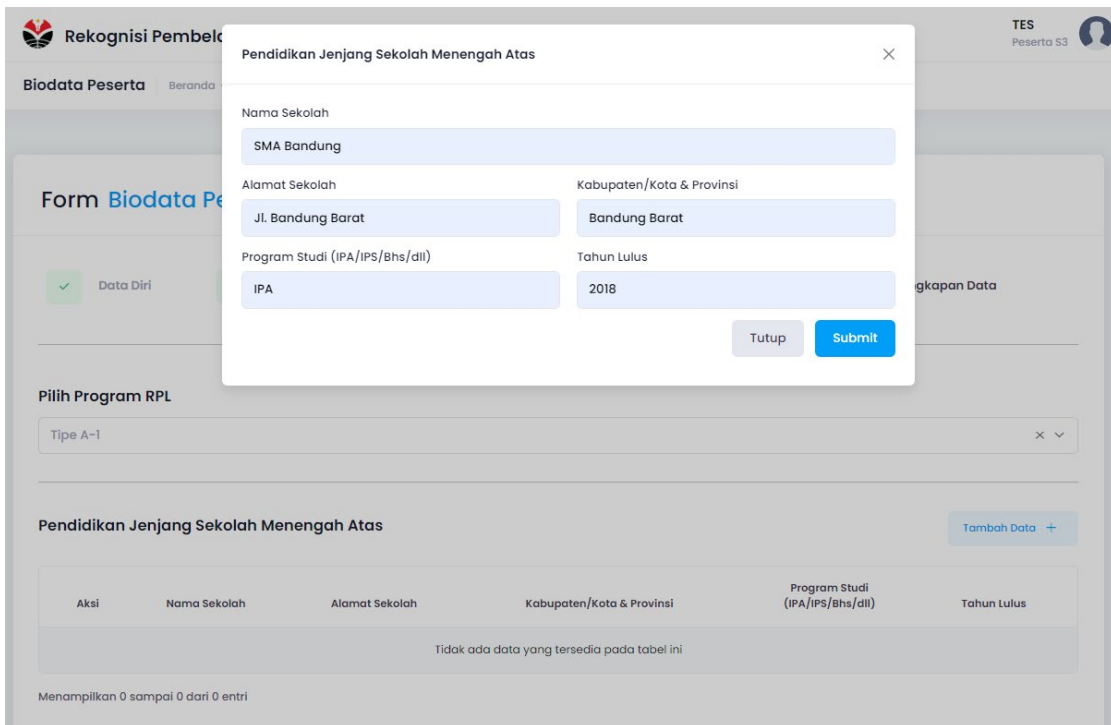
Rekognisi Pembela

TES
Peserta S3

Biodata Peserta | Beranda

Form Biodata Pe

Data Diri

gkapan Data

Pendidikan Jenjang Sekolah Menengah Atas

×

Nama Sekolah

SMA Bandung

Alamat Sekolah

Jl. Bandung Barat

Kabupaten/Kota & Provinsi

Bandung Barat

Program Studi (IPA/IPS/Bhs/dll)

IPA

Tahun Lulus

2018

Tutup

Submit

Pilih Program RPL

Tipe A-1

Pendidikan Jenjang Sekolah Menengah Atas

Tambah Data +

| Aksi | Nama Sekolah | Alamat Sekolah | Kabupaten/Kota & Provinsi | Program Studi (IPA/IPS/Bhs/dll) | Tahun Lulus |
|---|---|---|---|---|---|
| Tidak ada data yang tersedia pada tabel ini | | | | | |

Menampilkan 0 sampai 0 dari 0 entri